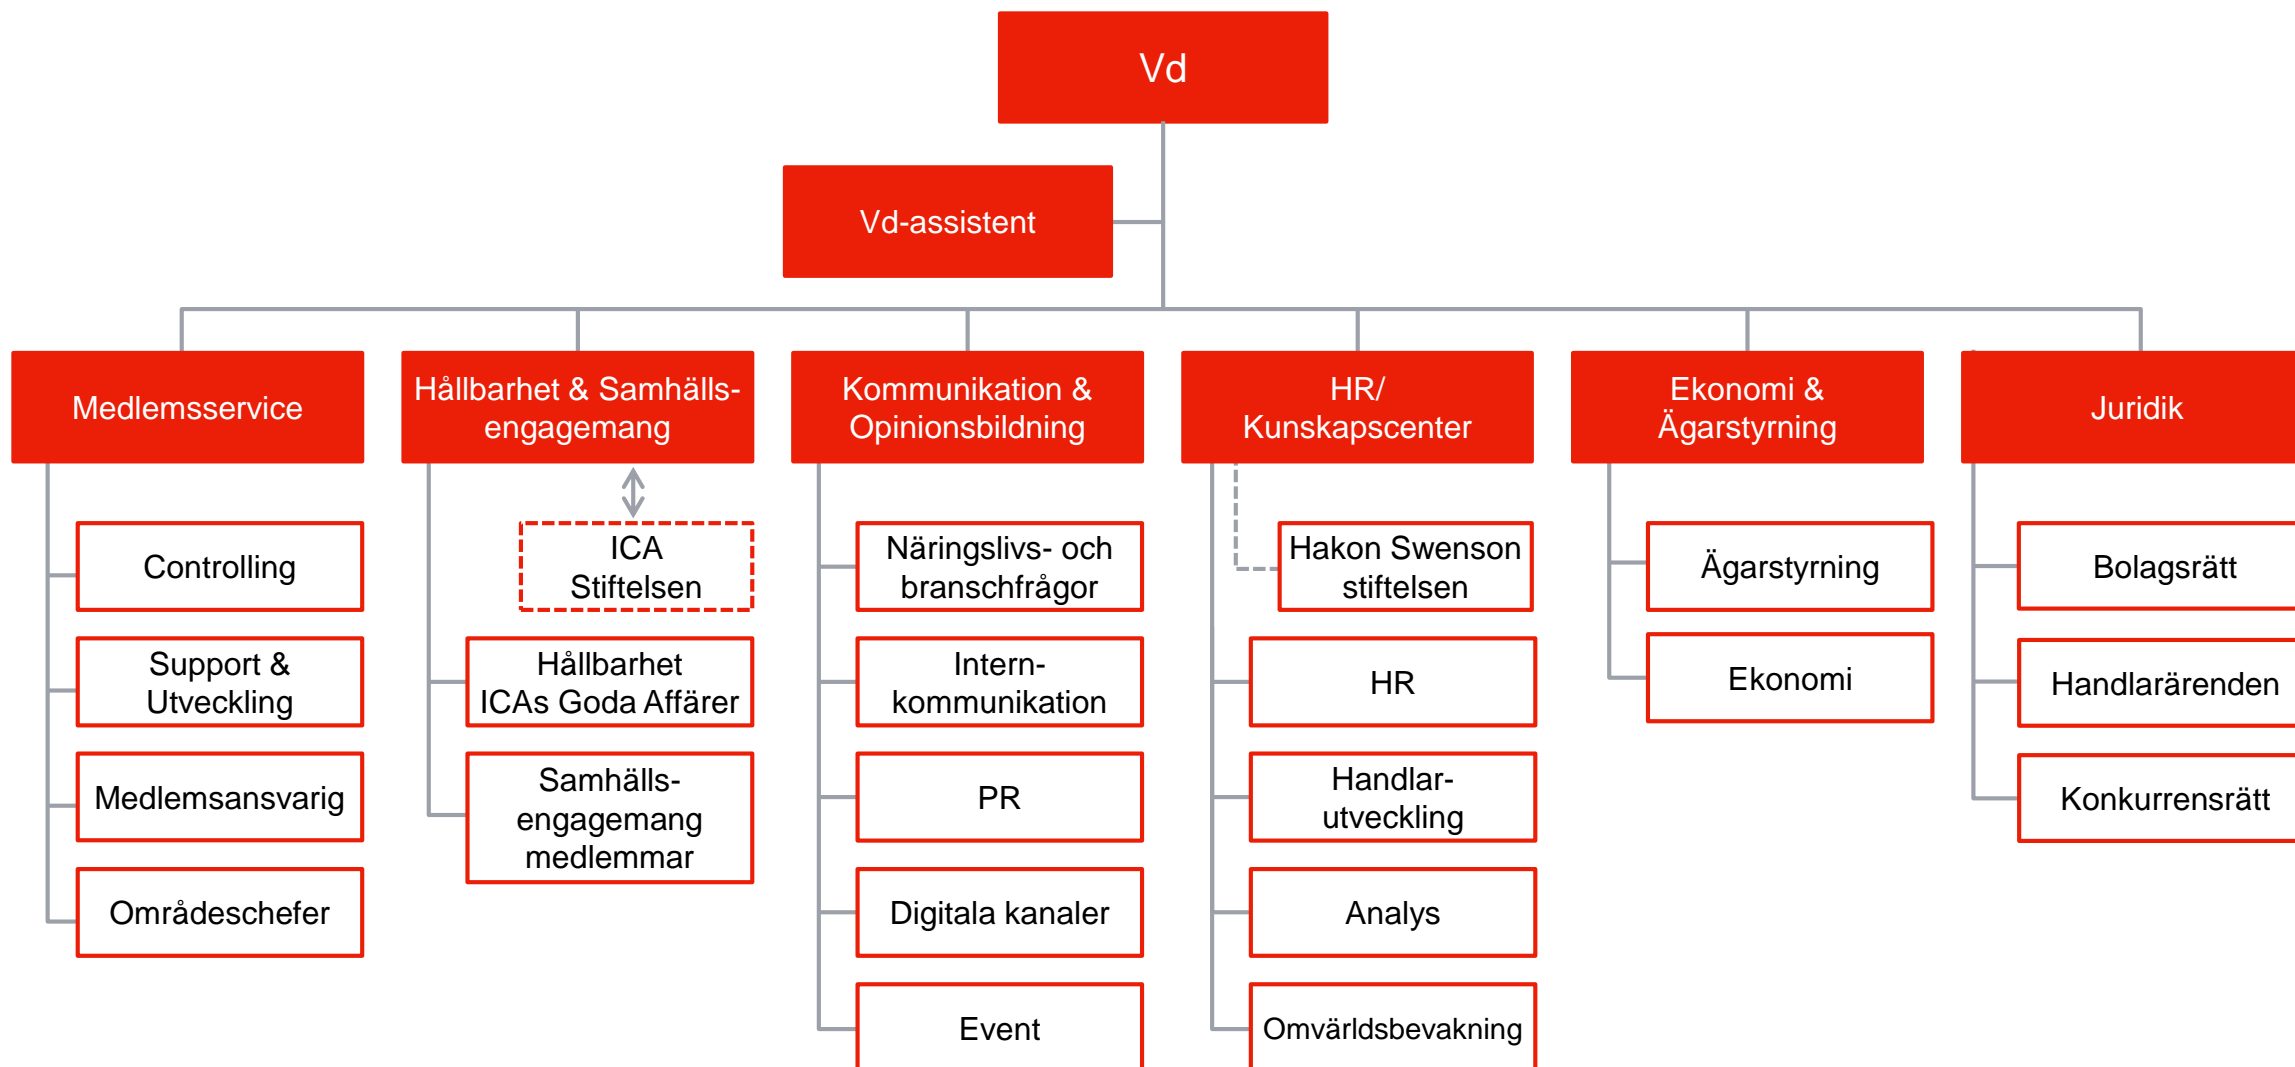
Vd

Vd-assistent

Medlemsservice

Controlling

Support & Utveckling

Medlemsansvarig

Områdeschefer

Hållbarhet & Samhällsengagemang

ICA Stiftelsen

Hållbarhet ICAs Goda Affärer

Samhällsengagemang medlemmar

Kommunikation & Opinionsbildning

Näringslivs- och branschfrågor

Internkommunikation

PR

Digitala kanaler

Event

HR/ Kunskapscenter

Hakon Swenson stiftelsen

HR

Handlarutveckling

Analys

Omvärldsbevakning

Ekonomi & Ägarstyrning

Ägarstyrning

Ekonomi

Juridik

Bolagsrätt

Handlarärenden

Konkurrensrätt